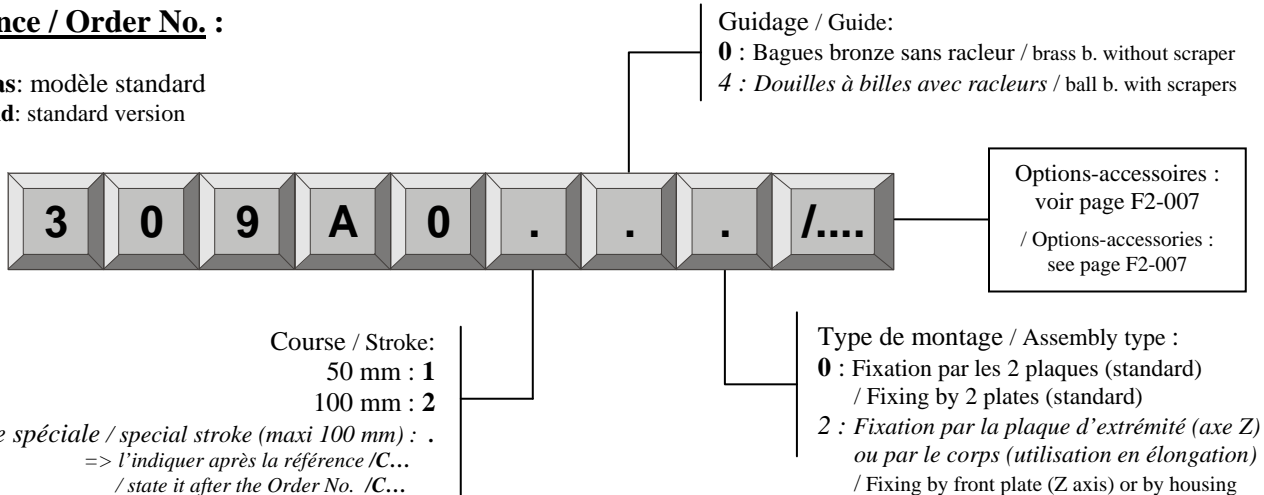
nce / Order No. :

ns: modèle standard
d: standard version

Guidage / Guide:
**0** : Bagues bronze sans racleur / brass b. without scraper
*4 : Douilles à billes avec racleurs* / ball b. with scrapers

3 | 0 | 9 | A | 0 | . | . | . | /....

Options-accessoires : voir page F2-007
/ Options-accessories : see page F2-007

Course / Stroke:
50 mm : **1**
100 mm : **2**
*e spéciale / special stroke (maxi 100 mm) :* **.**
*=> l'indiquer après la référence* ***/C…***
*/ state it after the Order No.* ***/C…***

Type de montage / Assembly type :
**0** : Fixation par les 2 plaques (standard)
/ Fixing by 2 plates (standard)
*2 : Fixation par la plaque d'extrémité (axe Z) ou par le corps (utilisation en élongation)*
/ Fixing by front plate (Z axis) or by housing